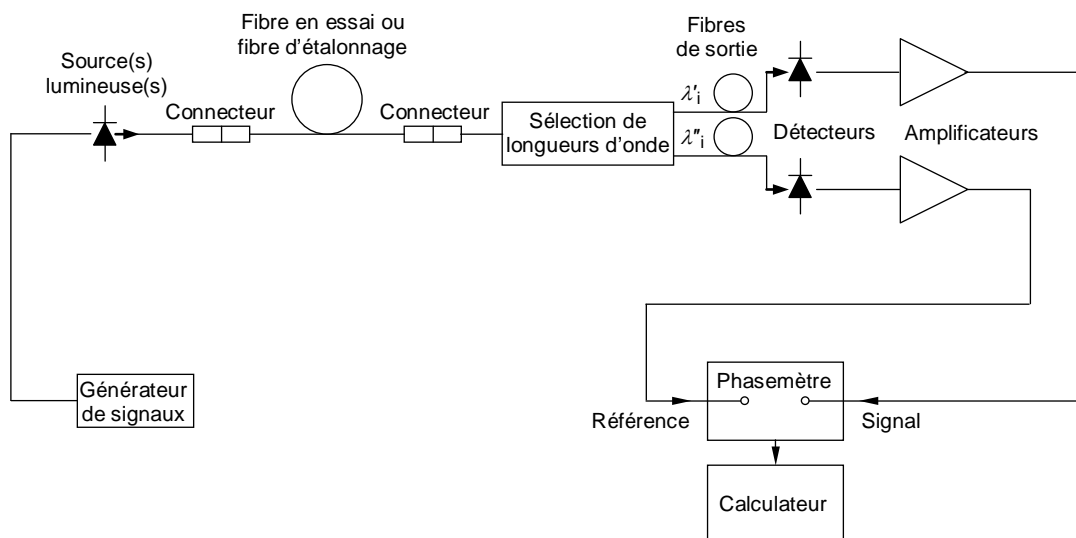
Fibre en essai ou fibre d'étalonnage

Source(s) lumineuse(s)

Connecteur

Connecteur

Fibres de sortie

$\lambda'_i$

$\lambda''_i$

Sélection de longueurs d'onde

Détecteurs

Amplificateurs

Générateur de signaux

Phasemètre

Référence

Signal

Calculateur